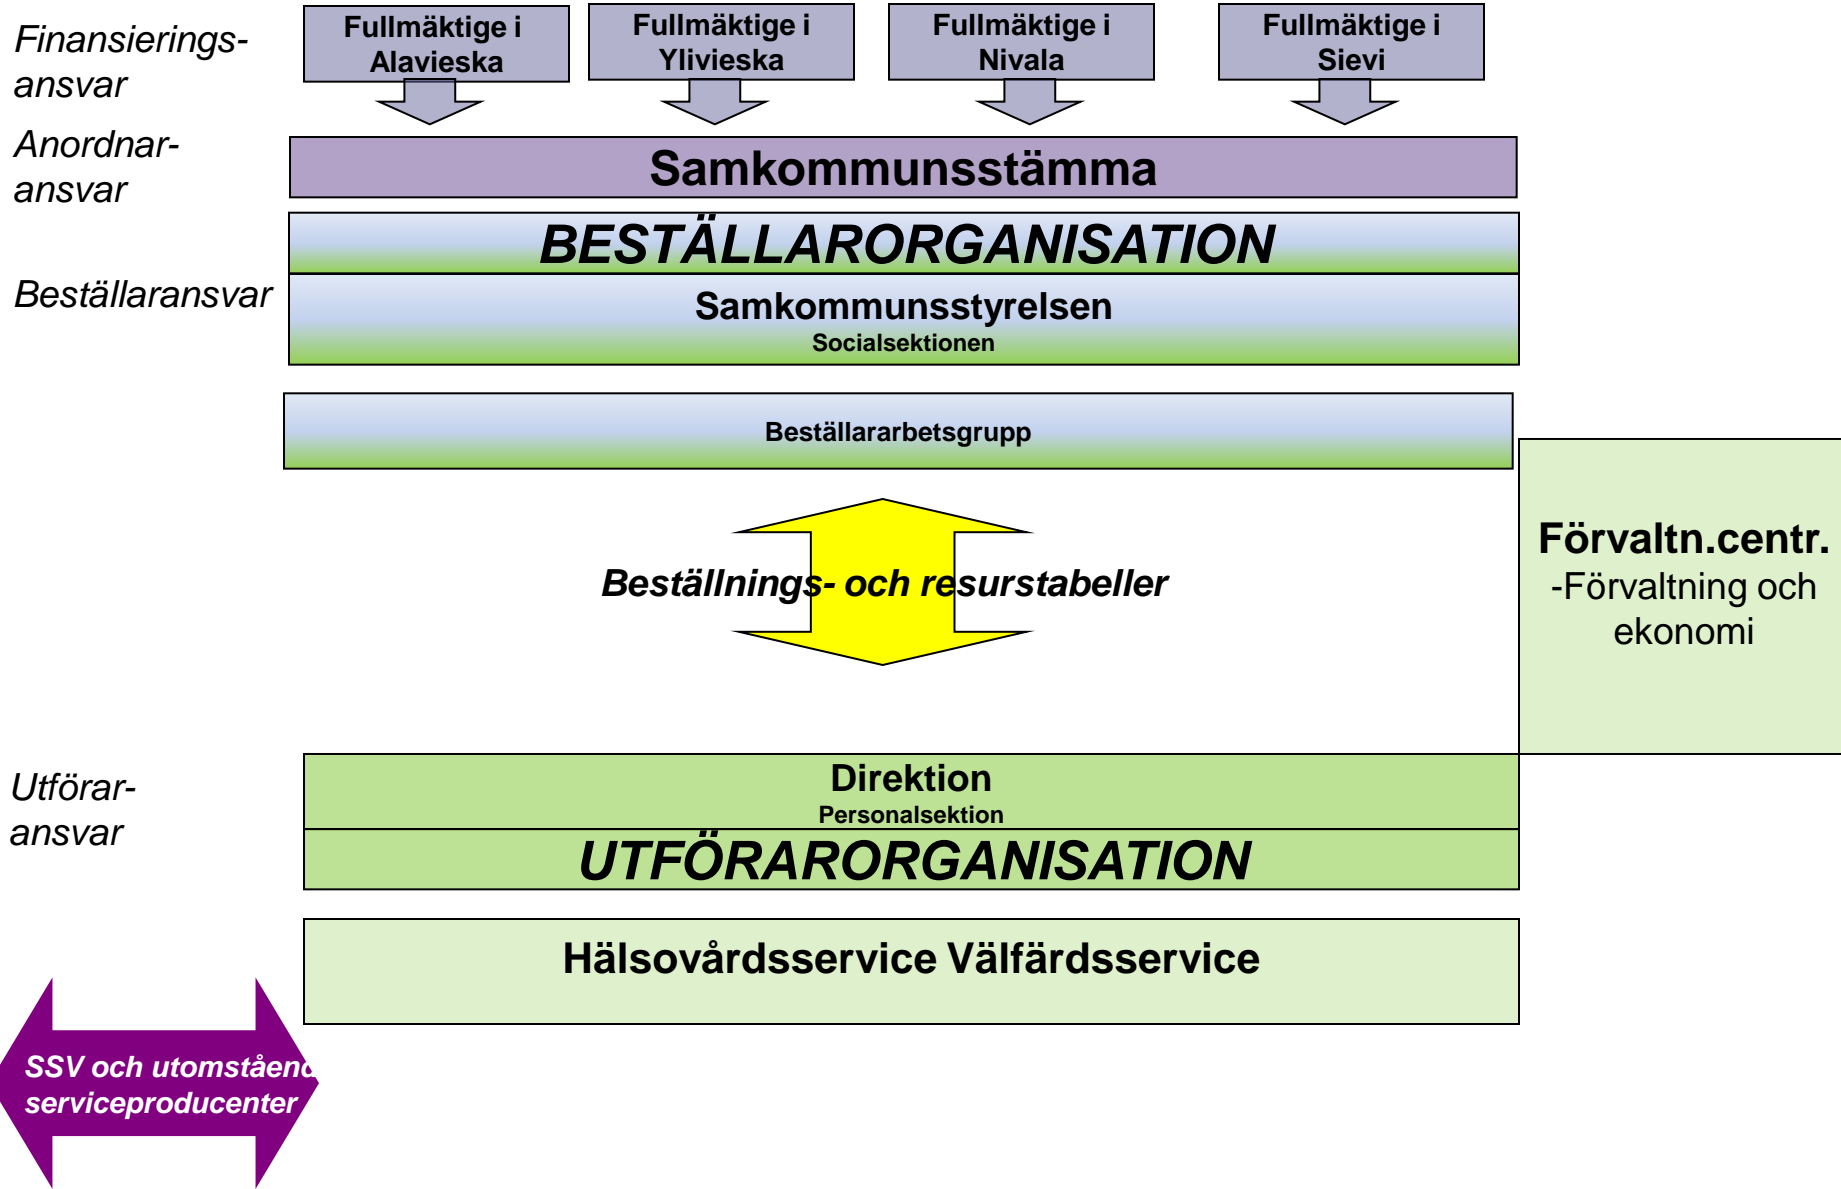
Finansieringsansvar

Fullmäktige i Alavieska

Fullmäktige i Ylivieska

Fullmäktige i Nivala

Fullmäktige i Sievi

Anordnaransvar

Samkommunsstämma

BESTÄLLARORGANISATION

Beställaransvar

Samkommunsstyrelsen
Socialsektionen

Beställararbetsgrupp

Beställnings- och resurstabeller

Förvaltn.centr.
-Förvaltning och ekonomi

Utförar-ansvar

Direktion
Personalsektion

UTFÖRARORGANISATION

Hälsovårdsservice Välfärdsservice

SSV och utomståend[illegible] serviceproducenter